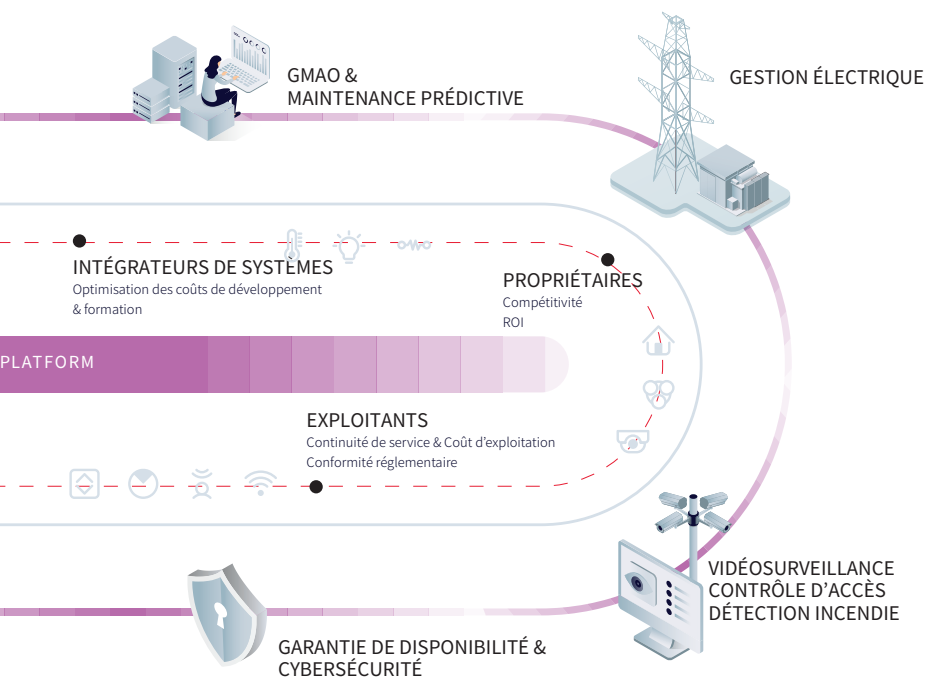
GMAO &
MAINTENANCE PRÉDICTIVE

GESTION ÉLECTRIQUE

INTÉGRATEURS DE SYSTEMES
Optimisation des coûts de développement & formation

PROPRIÉTAIRES
Compétitivité
ROI

PLATFORM

EXPLOITANTS
Continuité de service & Coût d'exploitation
Conformité réglementaire

VIDÉOSURVEILLANCE
CONTRÔLE D'ACCÈS
DÉTECTION INCENDIE

GARANTIE DE DISPONIBILITÉ &
CYBERSÉCURITÉ